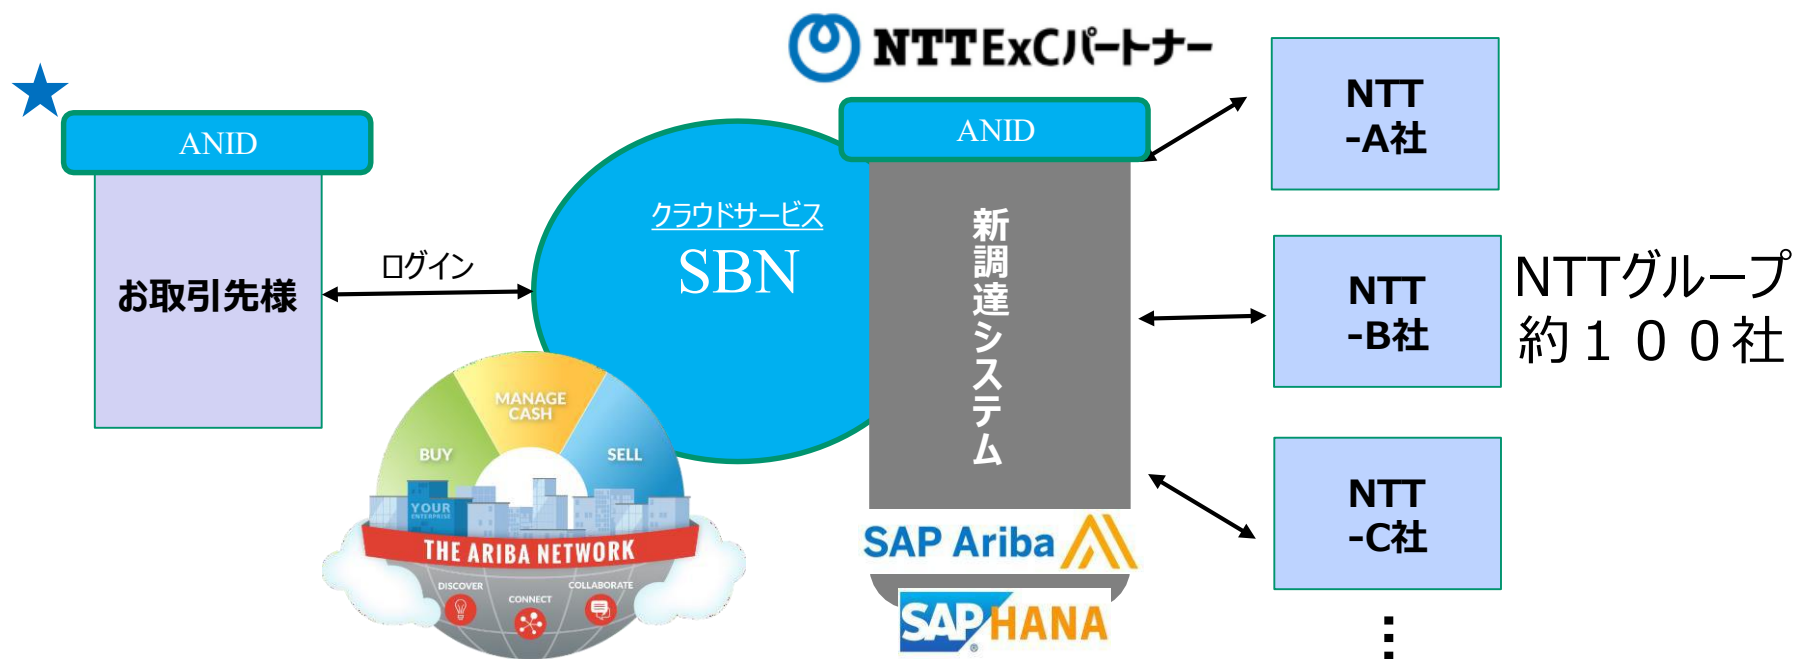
NTTExCパートナー

ANID

お取引先様

ログイン

クラウドサービス
SBN

ANID

新調達システム

NTT
-A社

NTT
-B社

NTTグループ
約１００社

NTT
-C社

⋮

MANAGE CASH
BUY
SELL
YOUR ENTERPRISE
THE ARIBA NETWORK
DISCOVER
CONNECT
COLLABORATE

SAP Ariba

SAP HANA